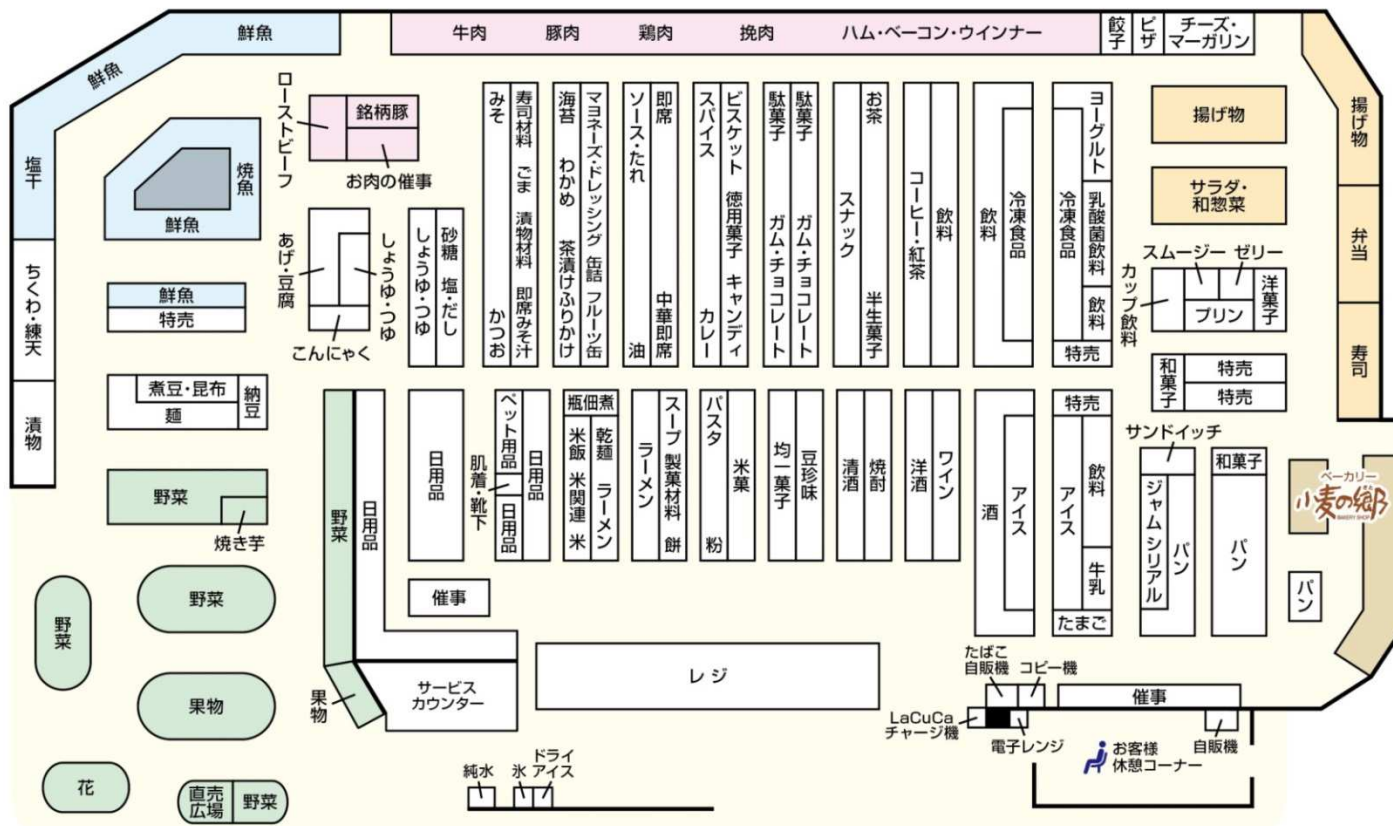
鮮魚
鮮魚
牛肉　豚肉　鶏肉　挽肉　ハム・ベーコン・ウインナー　餃子　ピザ　チーズ・マーガリン

塩干
焼魚
鮮魚
ローストビーフ
銘柄豚
お肉の催事
ちくわ・練天
鮮魚
特売
漬物
あげ・豆腐
しょうゆ・つゆ
こんにゃく
砂糖　塩・だし
しょうゆ・つゆ
みそ　かつお
寿司材料　ごま　漬物材料　即席みそ汁
海苔　わかめ　茶漬けふりかけ
マヨネーズ・ドレッシング　缶詰　フルーツ缶
ソース・たれ　油
即席　中華即席
スパイス　カレー
ビスケット　徳用菓子　キャンディ
駄菓子　ガム・チョコレート
駄菓子　ガム・チョコレート
スナック
お茶　半生菓子
コーヒー・紅茶
飲料
飲料
冷凍食品
冷凍食品
ヨーグルト
乳酸菌飲料
飲料
特売
揚げ物
サラダ・和惣菜
スムージー　ゼリー
カップ飲料
プリン
洋菓子
和菓子
特売
特売
揚げ物
弁当
寿司
煮豆・昆布
麺
納豆
野菜
焼き芋
野菜
日用品
日用品
ペット用品
肌着・靴下
日用品
日用品
瓶佃煮
米飯　米関連　米
乾麺　ラーメン
ラーメン
スープ　製菓材料　餅
パスタ　粉
米菓
均一菓子
豆珍味
清酒
焼酎
洋酒
ワイン
酒
アイス
特売
アイス
飲料
牛乳
たまご
サンドイッチ
ジャム　シリアル
パン
和菓子
パン
ベーカリー
小麦の郷
BAKERY SHOP
パン
野菜
野菜
催事
果物
果物
サービスカウンター
レジ
たばこ自販機
コピー機
催事
LaCuCa チャージ機
電子レンジ
お客様休憩コーナー
自販機
花
直売広場
野菜
純水
氷
ドライアイス